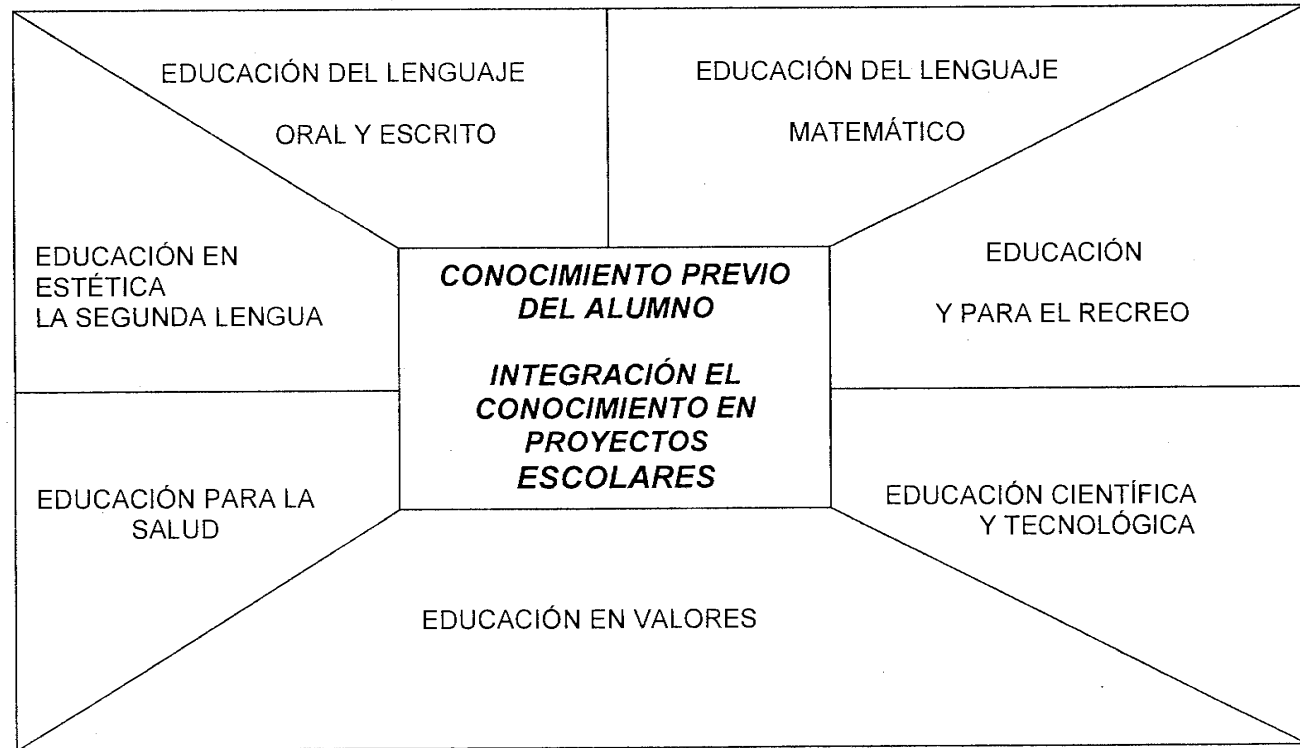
EDUCACIÓN DEL LENGUAJE

ORAL Y ESCRITO

EDUCACIÓN DEL LENGUAJE

MATEMÁTICO

EDUCACIÓN EN ESTÉTICA LA SEGUNDA LENGUA

CONOCIMIENTO PREVIO DEL ALUMNO

INTEGRACIÓN EL CONOCIMIENTO EN PROYECTOS ESCOLARES

EDUCACIÓN

Y PARA EL RECREO

EDUCACIÓN PARA LA SALUD

EDUCACIÓN CIENTÍFICA Y TECNOLÓGICA

EDUCACIÓN EN VALORES